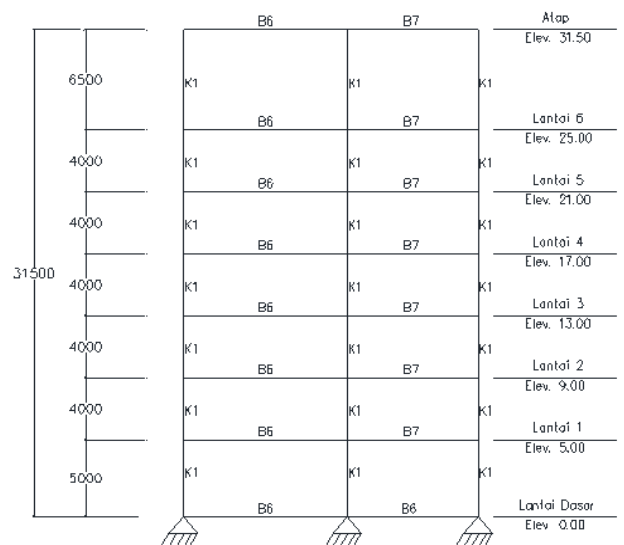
B6 B7

Atap
Elev. 31.50

6500

K1 K1 K1

B6 B7

Lantai 6
Elev. 25.00

4000

K1 K1 K1

B6 B7

Lantai 5
Elev. 21.00

4000

K1 K1 K1

B6 B7

Lantai 4
Elev. 17.00

31500

4000

K1 K1 K1

B6 B7

Lantai 3
Elev. 13.00

4000

K1 K1 K1

B6 B7

Lantai 2
Elev. 9.00

4000

K1 K1 K1

B6 B7

Lantai 1
Elev. 5.00

5000

K1 K1 K1

B6 B6

Lantai Dasar
Elev 0.00